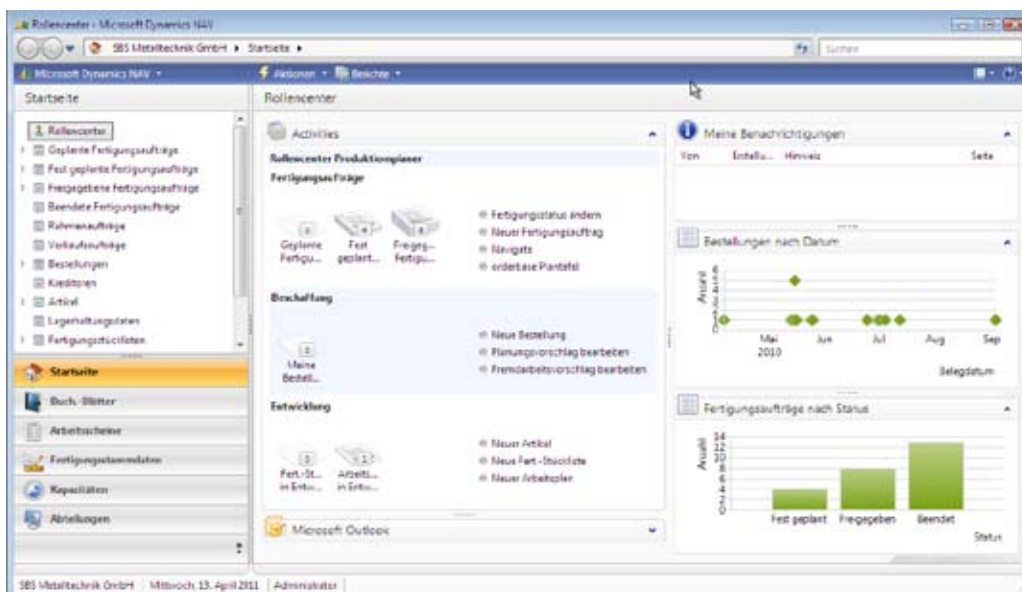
Rollencenter - Microsoft Dynamics NAV

SBS Metalltechnik GmbH ▸ Startseite ▸

Suchen

Microsoft Dynamics NAV ▾

Aktionen ▾ Berichte ▾

Startseite

Rollencenter

Rollencenter
Geplante Fertigungsaufträge
Fest geplante Fertigungsaufträge
Freigegebene Fertigungsaufträge
Beendete Fertigungsaufträge
Rahmenaufträge
Verkaufsaufträge
Bestellungen
Kreditoren
Artikel
Lagerhaltungsdaten
Fertigungsstücklisten

Startseite
Buch.-Blätter
Arbeitsscheine
Fertigungsstammdaten
Kapazitäten
Abteilungen

Activities

Rollencenter Produktionsplaner

Fertigungsaufträge

0 Geplante Fertigu...
4 Fest geplant...
Freigeg... Fertigu...

Fertigungsstatus ändern
Neuer Fertigungsauftrag
Navigate
ordertiefe Plantafel

Beschaffung

0 Meine Bestell...

Neue Bestellung
Planungsvorschlag bearbeiten
Fremdarbeitsvorschlag bearbeiten

Entwicklung

0 Fert.-St... in Entw...
17 Arbeits... in Entw...

Neuer Artikel
Neue Fert.-Stückliste
Neuer Arbeitsplan

Microsoft Outlook

Meine Benachrichtigungen

| Von | Erstellu... | Hinweis | Seite |
|---|---|---|---|

Bestellungen nach Datum

Anzahl

Mai 2010
Jun
Jul
Aug
Sep

Belegdatum

Fertigungsaufträge nach Status

Anzahl

14
12
10
8
6
4
2
0

Fest geplant
Freigegeben
Beendet

Status

SBS Metalltechnik GmbH | Mittwoch, 13. April 2011 | Administrator